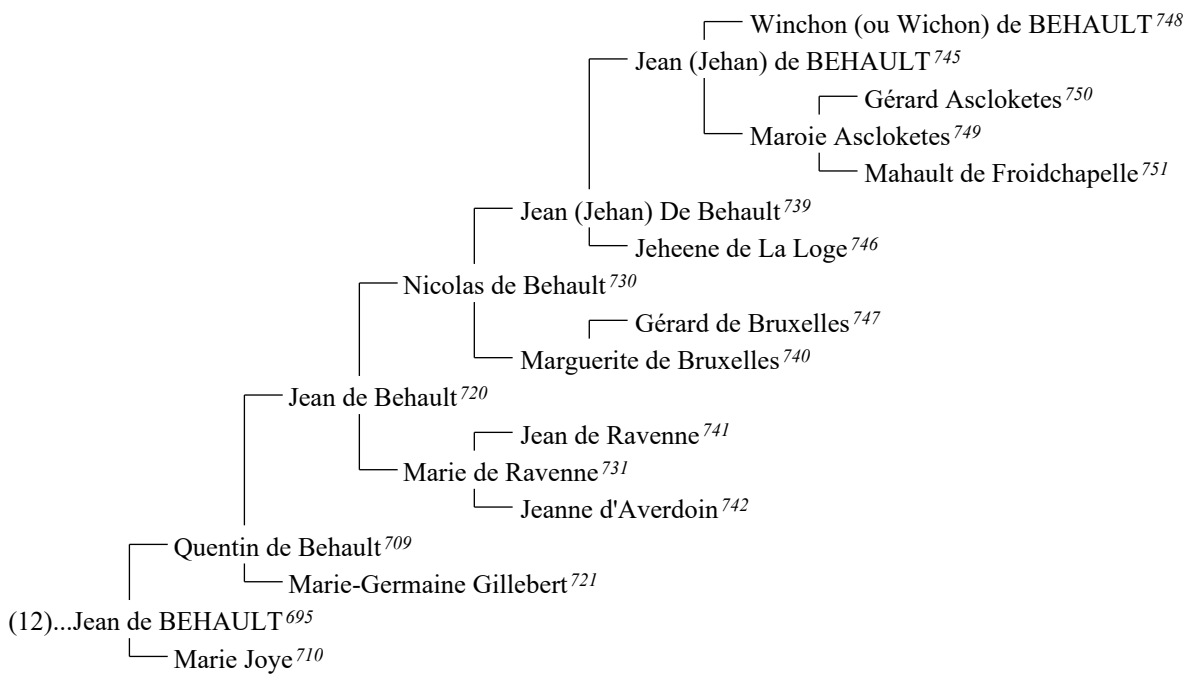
Winchon (ou Wichon) de BEHAULT $^{748}$
Jean (Jehan) de BEHAULT $^{745}$
Gérard Ascloketes $^{750}$
Maroie Ascloketes $^{749}$
Mahault de Froidchapelle $^{751}$
Jean (Jehan) De Behault $^{739}$
Jeheene de La Loge $^{746}$
Nicolas de Behault $^{730}$
Gérard de Bruxelles $^{747}$
Marguerite de Bruxelles $^{740}$
Jean de Behault $^{720}$
Jean de Ravenne $^{741}$
Marie de Ravenne $^{731}$
Jeanne d'Averdoin $^{742}$
Quentin de Behault $^{709}$
Marie-Germaine Gillebert $^{721}$
(12)...Jean de BEHAULT $^{695}$
Marie Joye $^{710}$